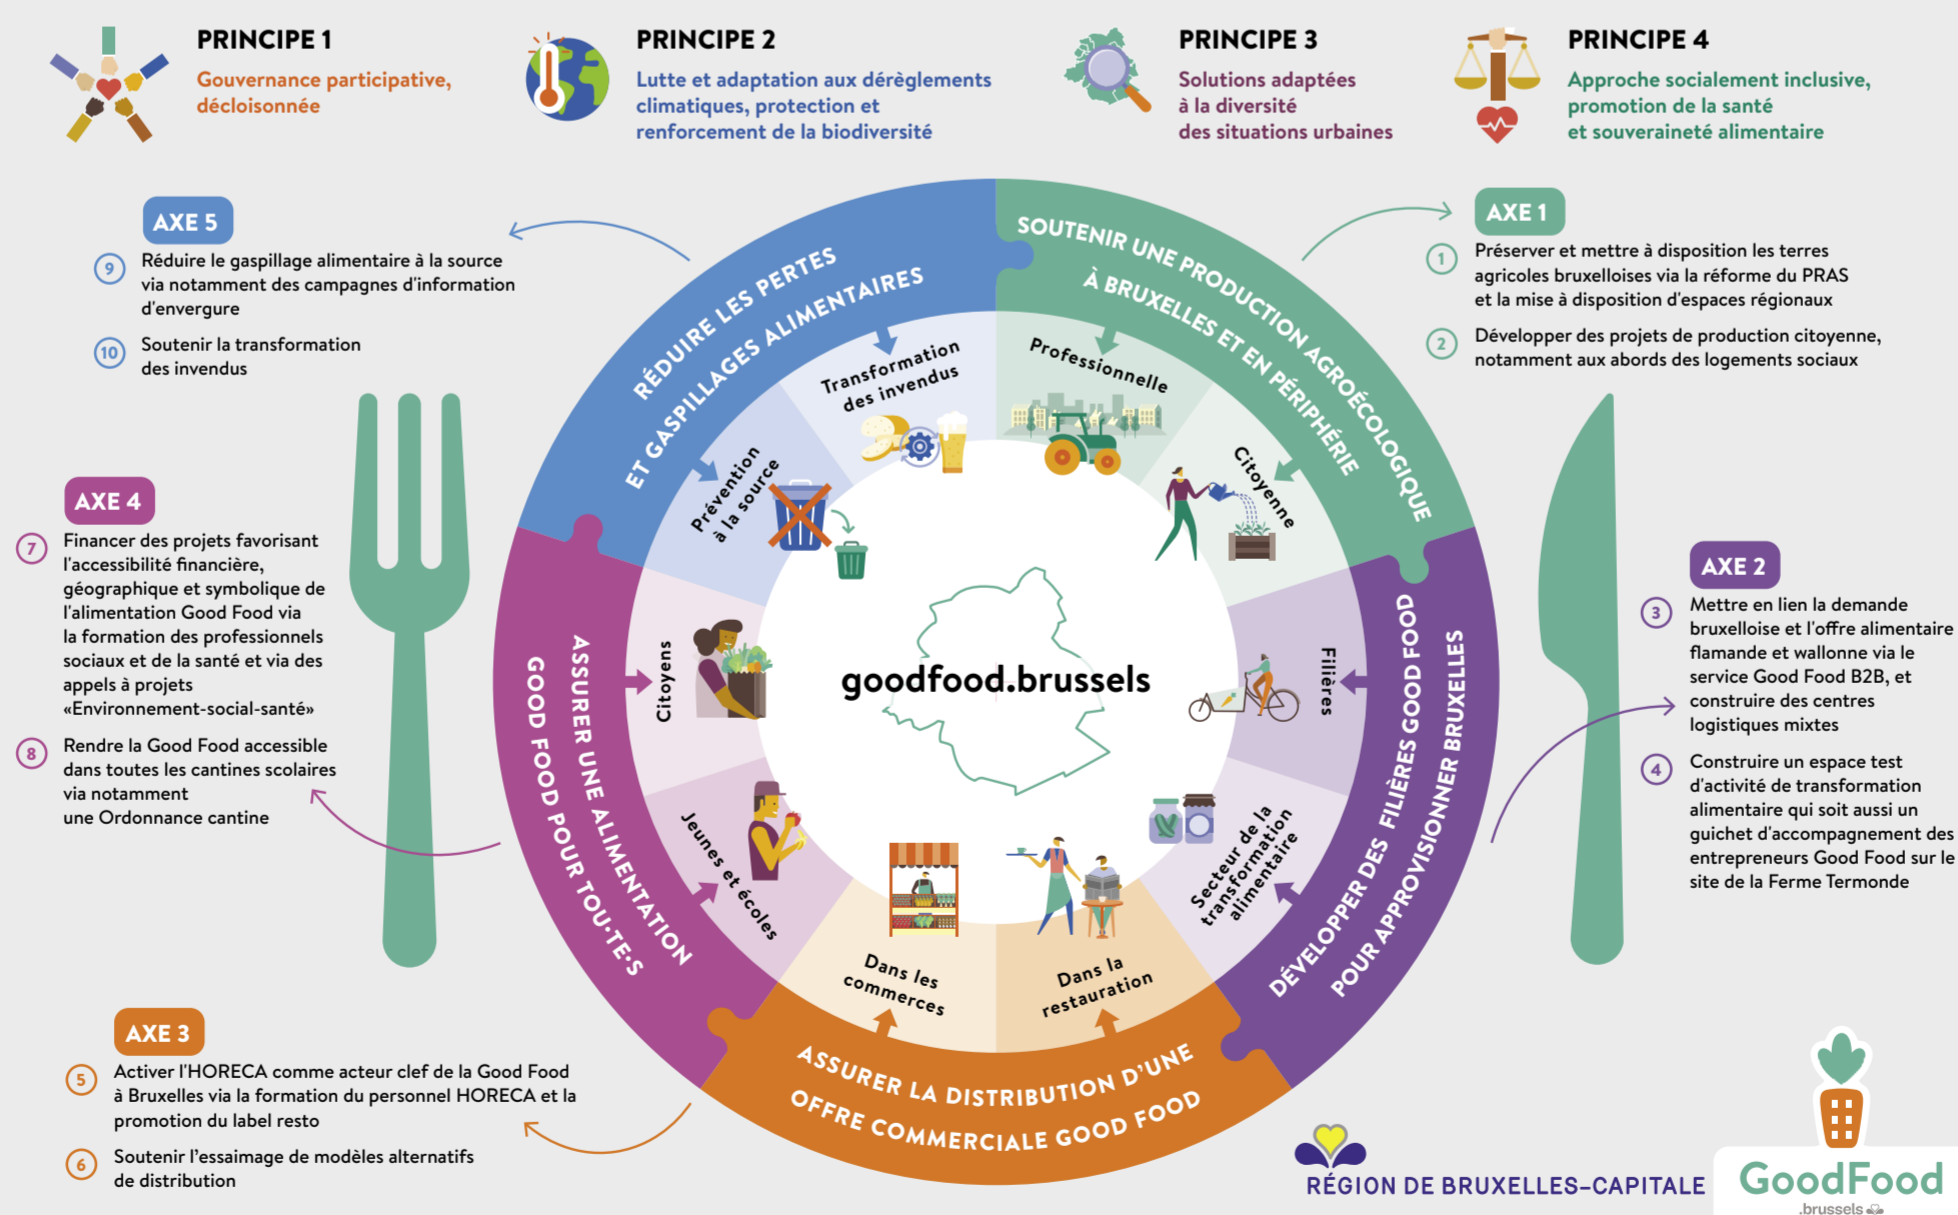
PRINCIPE 1
Gouvernance participative, décloisonnée

PRINCIPE 2
Lutte et adaptation aux dérèglements climatiques, protection et renforcement de la biodiversité

PRINCIPE 3
Solutions adaptées à la diversité des situations urbaines

PRINCIPE 4
Approche socialement inclusive, promotion de la santé et souveraineté alimentaire

AXE 5
9 Réduire le gaspillage alimentaire à la source via notamment des campagnes d'information d'envergure
10 Soutenir la transformation des invendus

AXE 1
1 Préserver et mettre à disposition les terres agricoles bruxelloises via la réforme du PRAS et la mise à disposition d'espaces régionaux
2 Développer des projets de production citoyenne, notamment aux abords des logements sociaux

AXE 4
7 Financer des projets favorisant l'accessibilité financière, géographique et symbolique de l'alimentation Good Food via la formation des professionnels sociaux et de la santé et via des appels à projets «Environnement-social-santé»
8 Rendre la Good Food accessible dans toutes les cantines scolaires via notamment une Ordonnance cantine

AXE 2
3 Mettre en lien la demande bruxelloise et l'offre alimentaire flamande et wallonne via le service Good Food B2B, et construire des centres logistiques mixtes
4 Construire un espace test d'activité de transformation alimentaire qui soit aussi un guichet d'accompagnement des entrepreneurs Good Food sur le site de la Ferme Termonde

AXE 3
5 Activer l'HORECA comme acteur clef de la Good Food à Bruxelles via la formation du personnel HORECA et la promotion du label resto
6 Soutenir l'essaimage de modèles alternatifs de distribution

RÉDUIRE LES PERTES ET GASPILLAGES ALIMENTAIRES
Transformation des invendus
Prévention à la source
SOUTENIR UNE PRODUCTION AGROÉCOLOGIQUE À BRUXELLES ET EN PÉRIPHÉRIE
Professionnelle
Citoyenne
DÉVELOPPER DES FILIÈRES GOOD FOOD POUR APPROVISIONNER BRUXELLES
Filières
Secteur de la transformation alimentaire
ASSURER LA DISTRIBUTION D'UNE OFFRE COMMERCIALE GOOD FOOD
Dans les commerces
Dans la restauration
ASSURER UNE ALIMENTATION GOOD FOOD POUR TOU·TE·S
Citoyens
Jeunes et écoles

goodfood.brussels

RÉGION DE BRUXELLES-CAPITALE
GoodFood .brussels